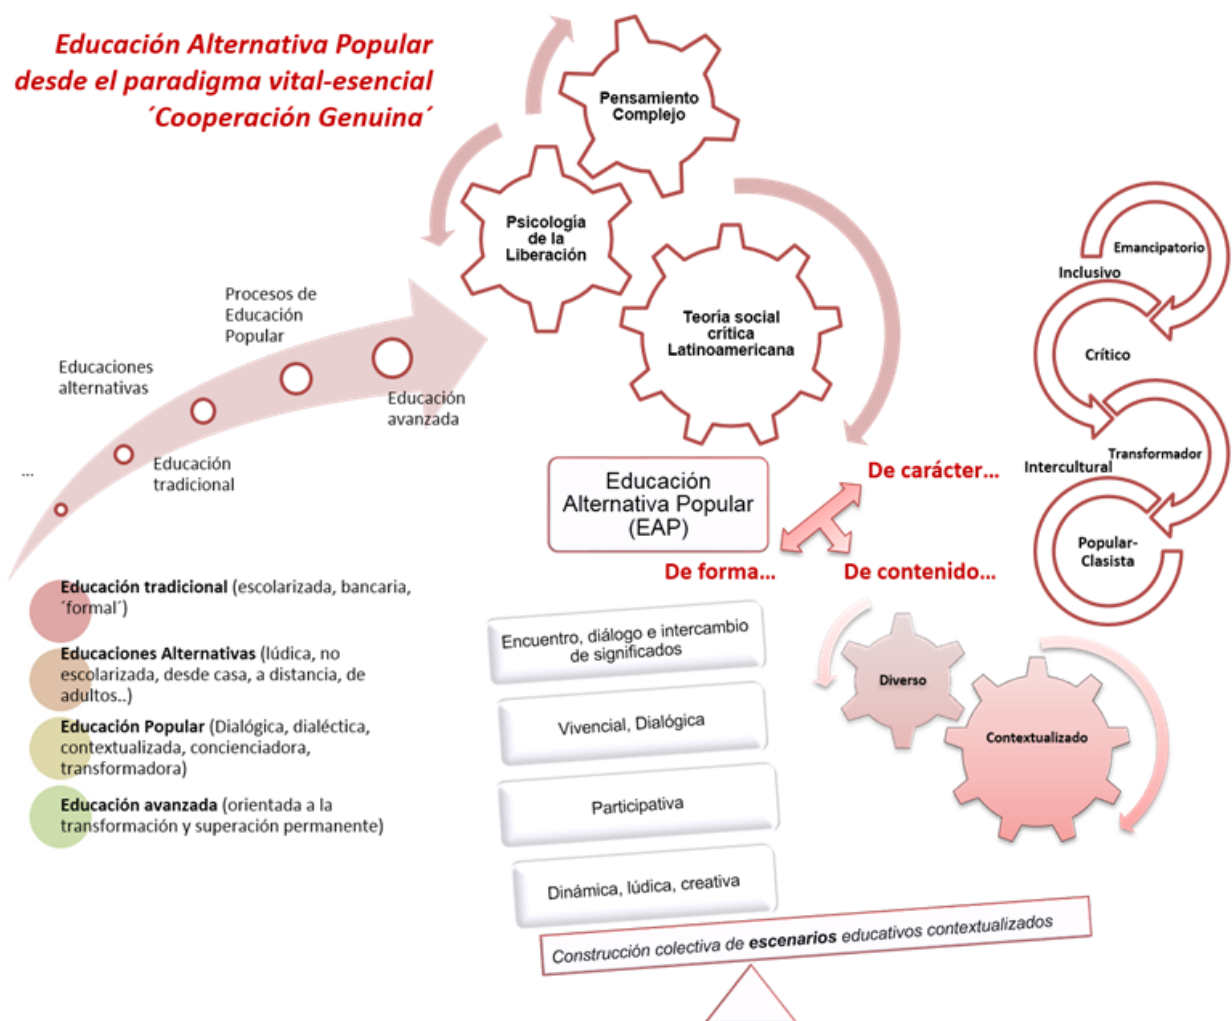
Educación Alternativa Popular desde el paradigma vital-esencial ´Cooperación Genuina´

Pensamiento Complejo

Psicología de la Liberación

Teoría social crítica Latinoamericana

...

Educaciones alternativas

Procesos de Educación Popular

Educación tradicional

Educación avanzada

Educación Alternativa Popular (EAP)

De carácter...

De forma...

De contenido...

Emancipatorio

Inclusivo

Crítico

Intercultural

Transformador

Popular-Clasista

Educación tradicional (escolarizada, bancaria, ´formal´)

Educaciones Alternativas (lúdica, no escolarizada, desde casa, a distancia, de adultos..)

Educación Popular (Dialógica, dialéctica, contextualizada, concienciadora, transformadora)

Educación avanzada (orientada a la transformación y superación permanente)

Encuentro, diálogo e intercambio de significados

Vivencial, Dialógica

Participativa

Dinámica, lúdica, creativa

Diverso

Contextualizado

Construcción colectiva de escenarios educativos contextualizados